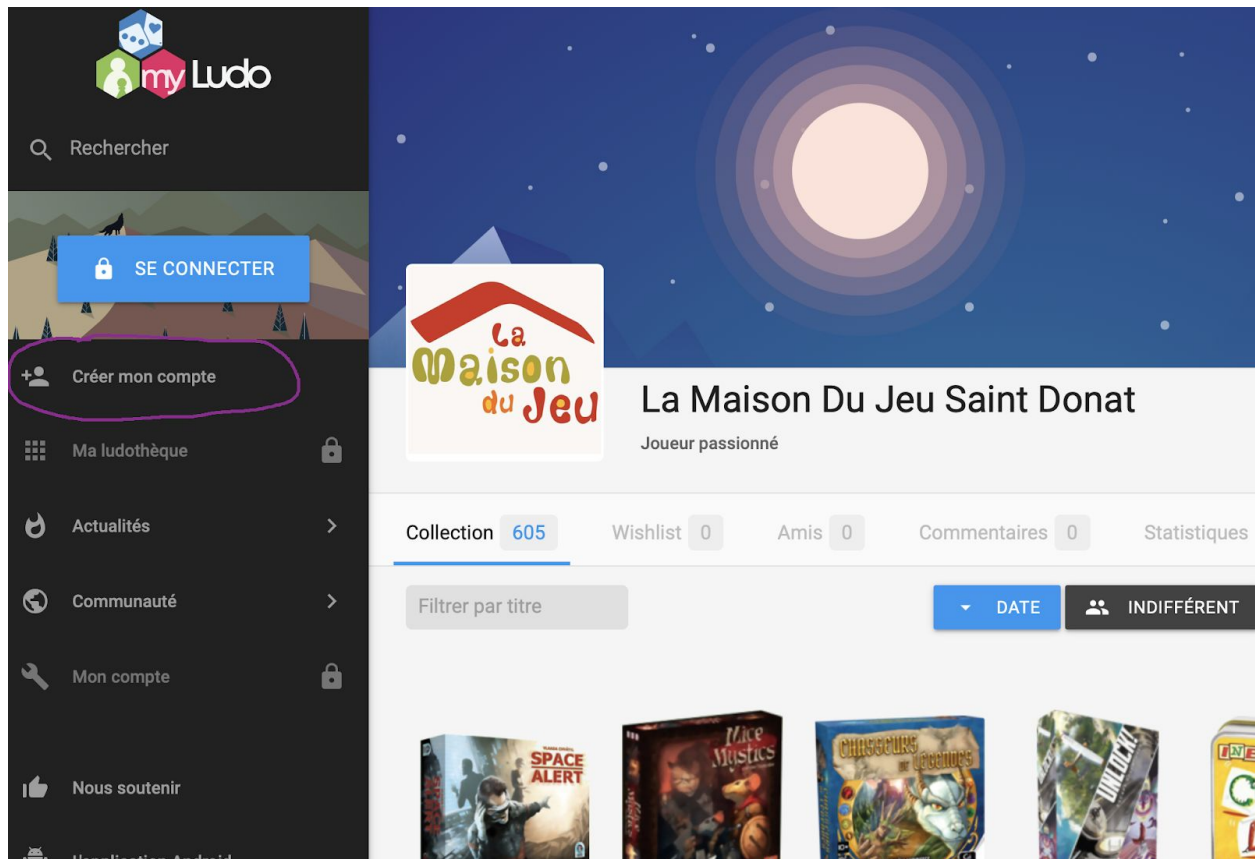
myLudo

Rechercher

SE CONNECTER

Créer mon compte

Ma ludothèque

Actualités

Communauté

Mon compte

Nous soutenir

L'application Android

La Maison du Jeu

La Maison Du Jeu Saint Donat

Joueur passionné

Collection 605 Wishlist 0 Amis 0 Commentaires 0 Statistiques

Filtrer par titre

DATE

INDIFFÉRENT

SPACE ALERT

Mice and Mystics

Chasseurs de Légendes

UNLOCK!

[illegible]